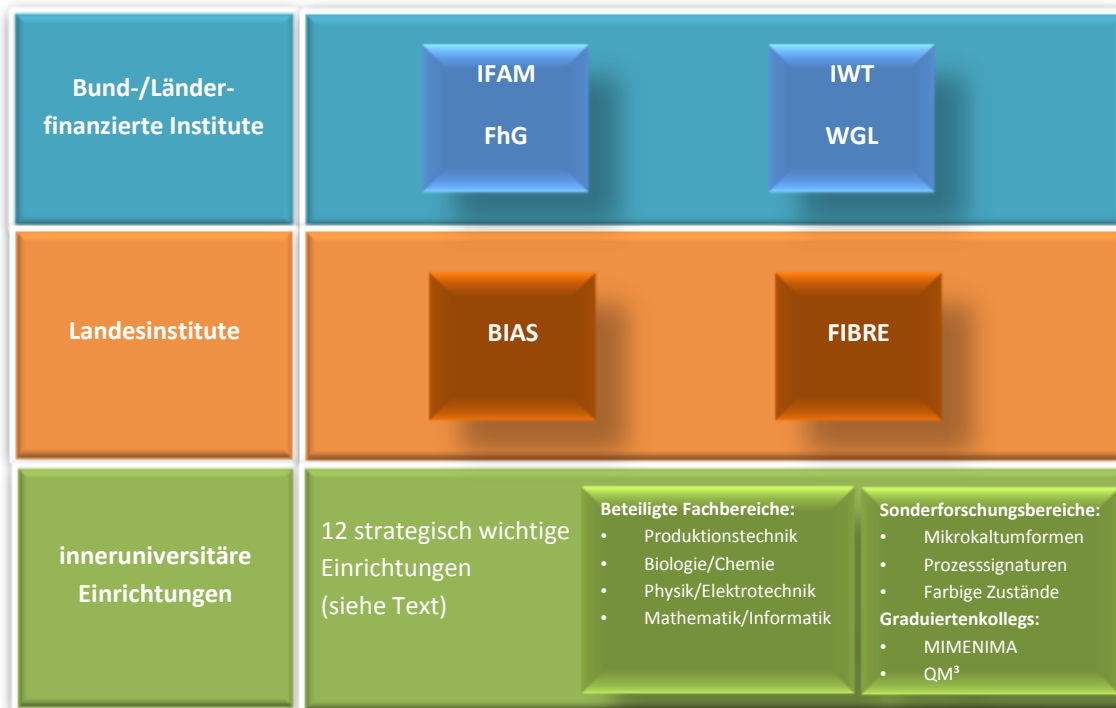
Bund-/Länder-finanzierte Institute

IFAM

FhG

IWT

WGL

Landesinstitute

BIAS

FIBRE

inneruniversitäre Einrichtungen

12 strategisch wichtige Einrichtungen (siehe Text)

Beteiligte Fachbereiche:
- Produktionstechnik
- Biologie/Chemie
- Physik/Elektrotechnik
- Mathematik/Informatik

Sonderforschungsbereiche:
- Mikrokaltumformen
- Prozesssignaturen
- Farbige Zustände

Graduiertenkollegs:
- MIMENIMA
- QM³